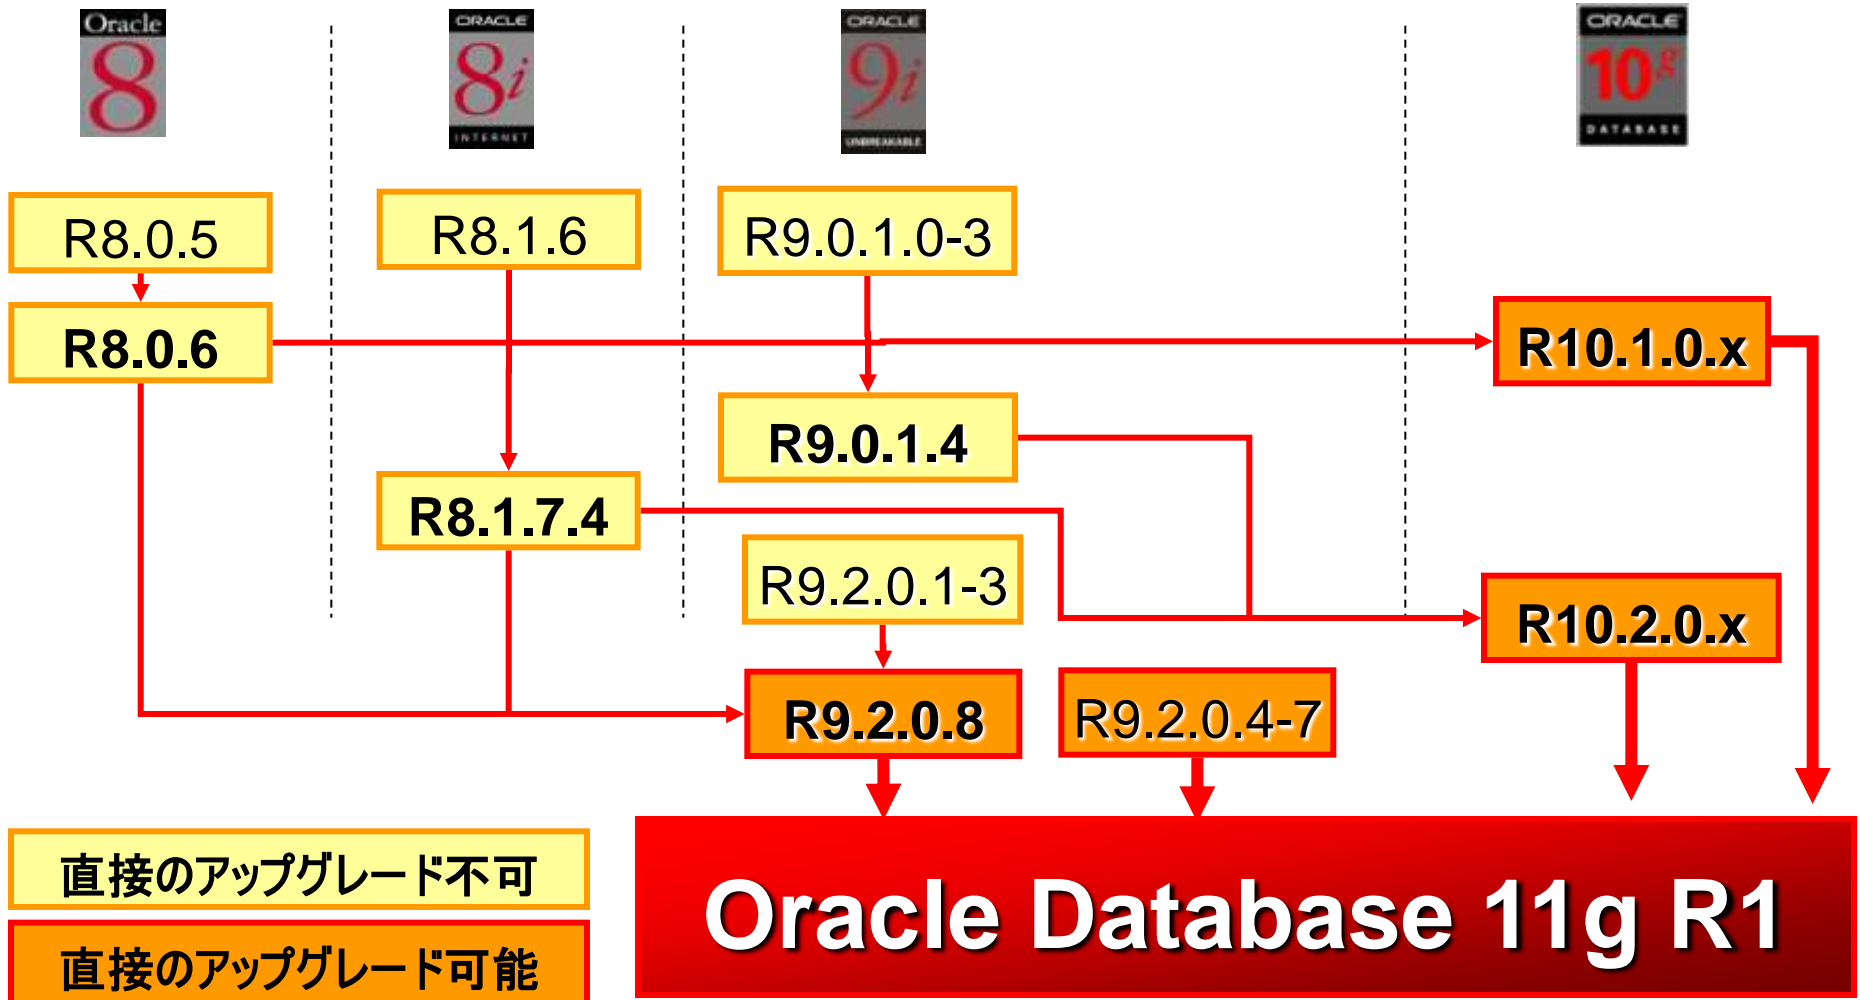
Oracle 8

ORACLE 8i INTERNET

ORACLE 9i UNBREAKABLE

ORACLE 10g DATABASE

R8.0.5

R8.0.6

R8.1.6

R8.1.7.4

R9.0.1.0-3

R9.0.1.4

R9.2.0.1-3

R9.2.0.8

R9.2.0.4-7

R10.1.0.x

R10.2.0.x

直接のアップグレード不可

直接のアップグレード可能

Oracle Database 11g R1